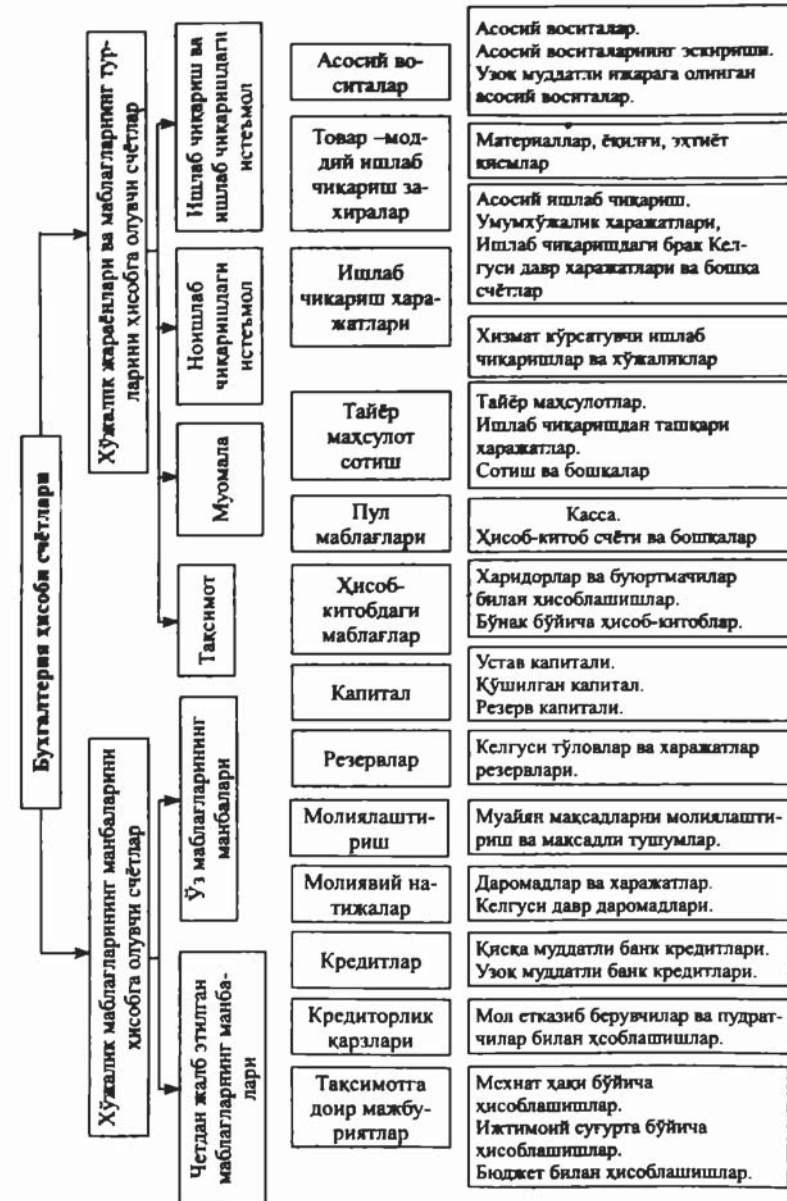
Бухгалтерия ҳисоби счётлари

Хўжалик жараёнлари ва маблағларнинг турларини ҳисобга олувчи счётлар

Ишлаб чиқариш ва ишлаб чиқаришдаги истеъмол

Ноишлаб чиқаришдаги истеъмол

Муомала

Тақсимот

Хўжалик маблағларининг манбаларини ҳисобга олувчи счётлар

Ўз маблағларининг манбалари

Четдан жалб этилган маблағларнинг манбалари

Асосий воситалар

Асосий воситалар.
Асосий воситаларнинг эскириши.
Узок муддатли ижарага олинган асосий воситалар.

Товар –моддий ишлаб чиқариш захиралар

Материаллар, ёқилғи, эҳтиёт қисмлар

Ишлаб чиқариш харажатлари

Асосий ишлаб чиқариш.
Умумхўжалик харажатлари,
Ишлаб чиқаришдаги брак Келгуси давр харажатлари ва бошқа счётлар

Хизмат кўрсатувчи ишлаб чиқаришлар ва хўжаликлар

Тайёр маҳсулот сотиш

Тайёр маҳсулотлар.
Ишлаб чиқаришдан ташқари харажатлар.
Сотиш ва бошқалар

Пул маблағлари

Касса.
Ҳисоб-китоб счёти ва бошқалар

Ҳисоб-китобдаги маблағлар

Харидорлар ва буюртмачилар билан ҳисоблашишлар.
Бўнак бўйича ҳисоб-китоблар.

Капитал

Устав капитали.
Қўшилган капитал.
Резерв капитали.

Резервлар

Келгуси тўловлар ва харажатлар резервлари.

Молиялаштириш

Муайян мақсадларни молиялаштириш ва мақсадли тушумлар.

Молиявий натижалар

Даромадлар ва харажатлар.
Келгуси давр даромадлари.

Кредитлар

Қисқа муддатли банк кредитлари.
Узок муддатли банк кредитлари.

Кредиторлик қарзлари

Мол етказиб берувчилар ва пудратчилар билан ҳсоблашишлар.

Тақсимотга доир мажбуриятлар

Меҳнат ҳақи бўйича ҳисоблашишлар.
Ижтимоий суғурта бўйича ҳисоблашишлар.
Бюджет билан ҳисоблашишлар.